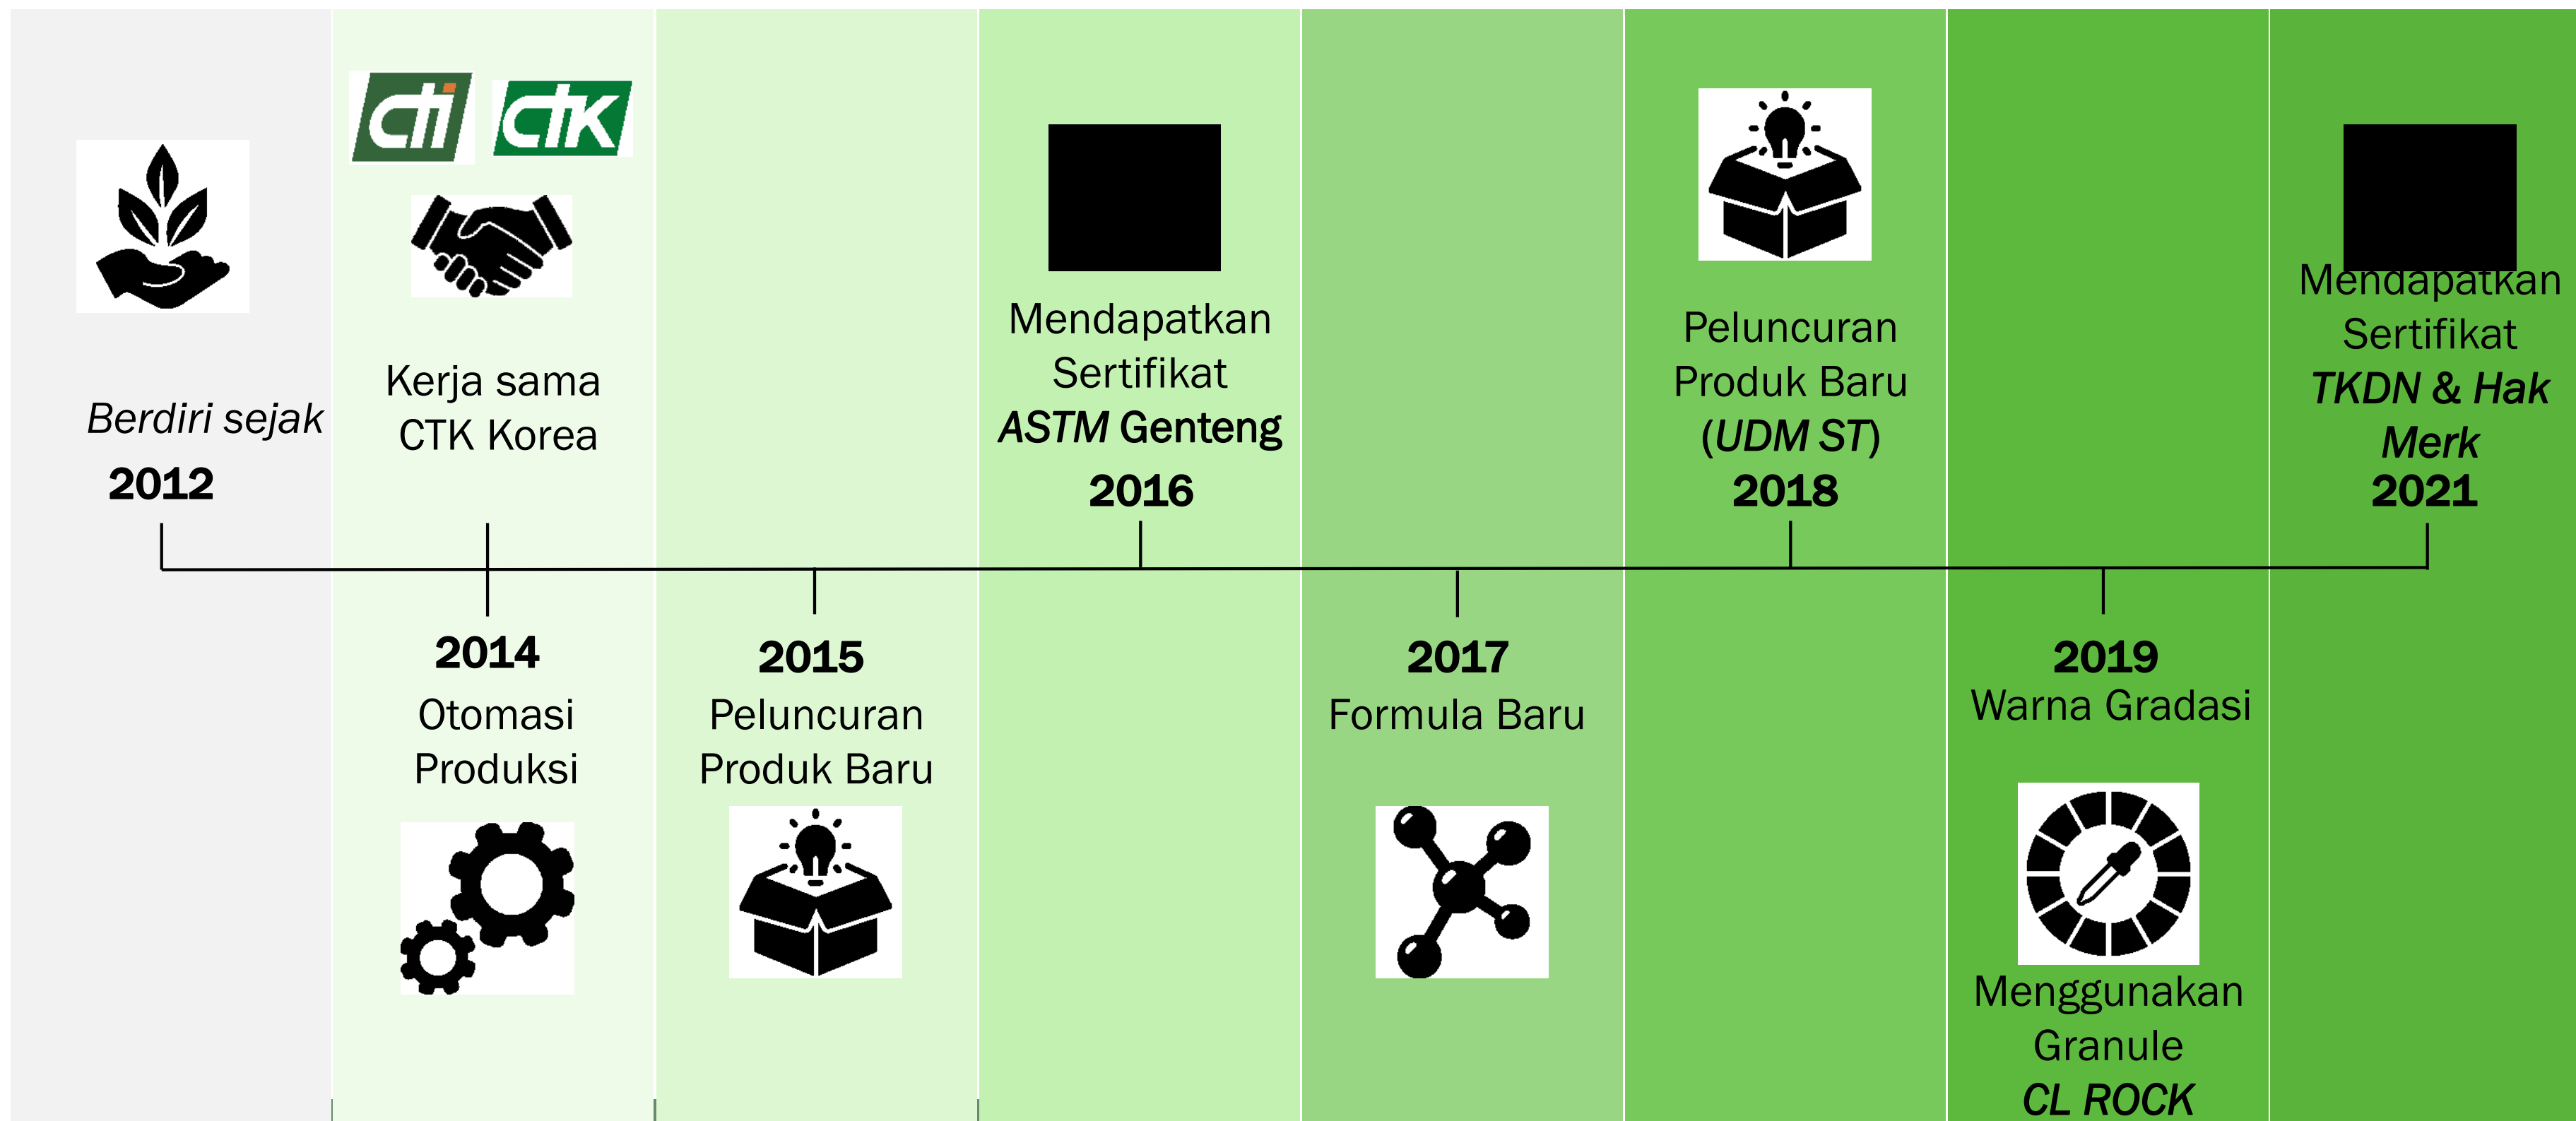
Berdiri sejak
2012

cti CtK

Kerja sama
CTK Korea

2014
Otomasi
Produksi

2015
Peluncuran
Produk Baru

Mendapatkan
Sertifikat
*ASTM Genteng*
2016

2017
Formula Baru

Peluncuran
Produk Baru
(*UDM ST*)
2018

2019
Warna Gradasi

Menggunakan
Granule
*CL ROCK*

Mendapatkan
Sertifikat
*TKDN & Hak Merk*
2021